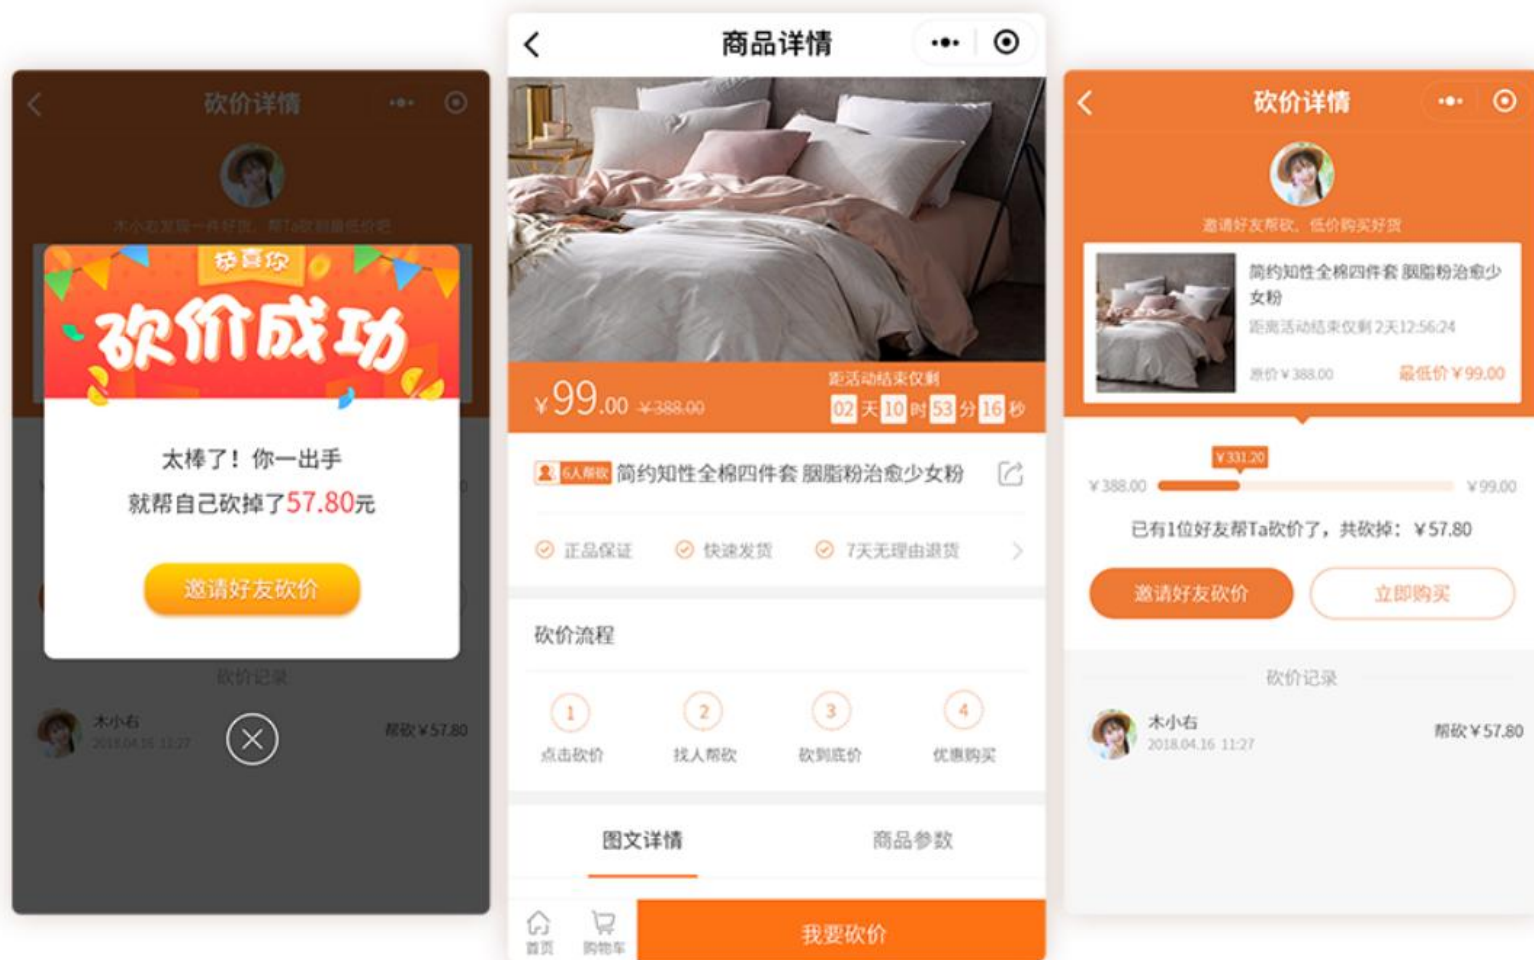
砍价详情

木小右发现一件好货，帮Ta砍到最低价吧

恭喜你

砍价成功

太棒了！你一出手
就帮自己砍掉了57.80元

邀请好友砍价

砍价记录

木小右
2018.04.16 11:27
帮砍￥57.80

商品详情

￥99.00 ￥388.00

距活动结束仅剩
02 天 10 时 53 分 16 秒

6人帮砍 简约知性全棉四件套 胭脂粉治愈少女粉

正品保证 快速发货 7天无理由退货

砍价流程

1 点击砍价
2 找人帮砍
3 砍到底价
4 优惠购买

图文详情 商品参数

首页 购物车 我要砍价

砍价详情

邀请好友帮砍，低价购买好货

简约知性全棉四件套 胭脂粉治愈少女粉
距离活动结束仅剩 2天12:56:24
原价￥388.00 最低价￥99.00

￥331.20
￥388.00 ￥99.00

已有1位好友帮Ta砍价了，共砍掉：￥57.80

邀请好友砍价 立即购买

砍价记录

木小右
2018.04.16 11:27
帮砍￥57.80